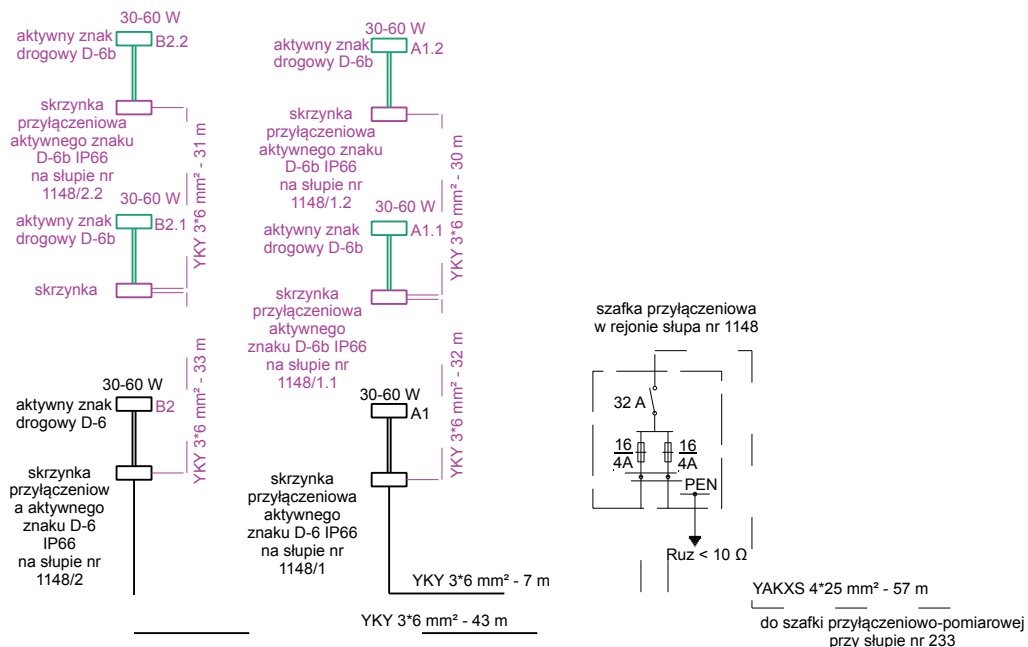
30-60 W
aktywny znak drogowy D-6b
B2.2

skrzynka przyłączeniowa aktywnego znaku D-6b IP66 na słupie nr 1148/2.2

YKY 3*6 mm² - 31 m

30-60 W
aktywny znak drogowy D-6b
B2.1

skrzynka

YKY 3*6 mm² - 33 m

30-60 W
aktywny znak drogowy D-6
B2

skrzynka przyłączeniowa aktywnego znaku D-6 IP66 na słupie nr 1148/2

30-60 W
aktywny znak drogowy D-6b
A1.2

skrzynka przyłączeniowa aktywnego znaku D-6b IP66 na słupie nr 1148/1.2

YKY 3*6 mm² - 30 m

30-60 W
aktywny znak drogowy D-6b
A1.1

skrzynka przyłączeniowa aktywnego znaku D-6b IP66 na słupie nr 1148/1.1

YKY 3*6 mm² - 32 m

30-60 W
A1

skrzynka przyłączeniowa aktywnego znaku D-6 IP66 na słupie nr 1148/1

YKY 3*6 mm² - 7 m

YKY 3*6 mm² - 43 m

szafka przyłączeniowa w rejonie słupa nr 1148

32 A

$\frac{16}{4A}$

$\frac{16}{4A}$

PEN

Ruz < 10 Ω

YAKXS 4*25 mm² - 57 m

do szafki przyłączeniowo-pomiarowej przy słupie nr 233